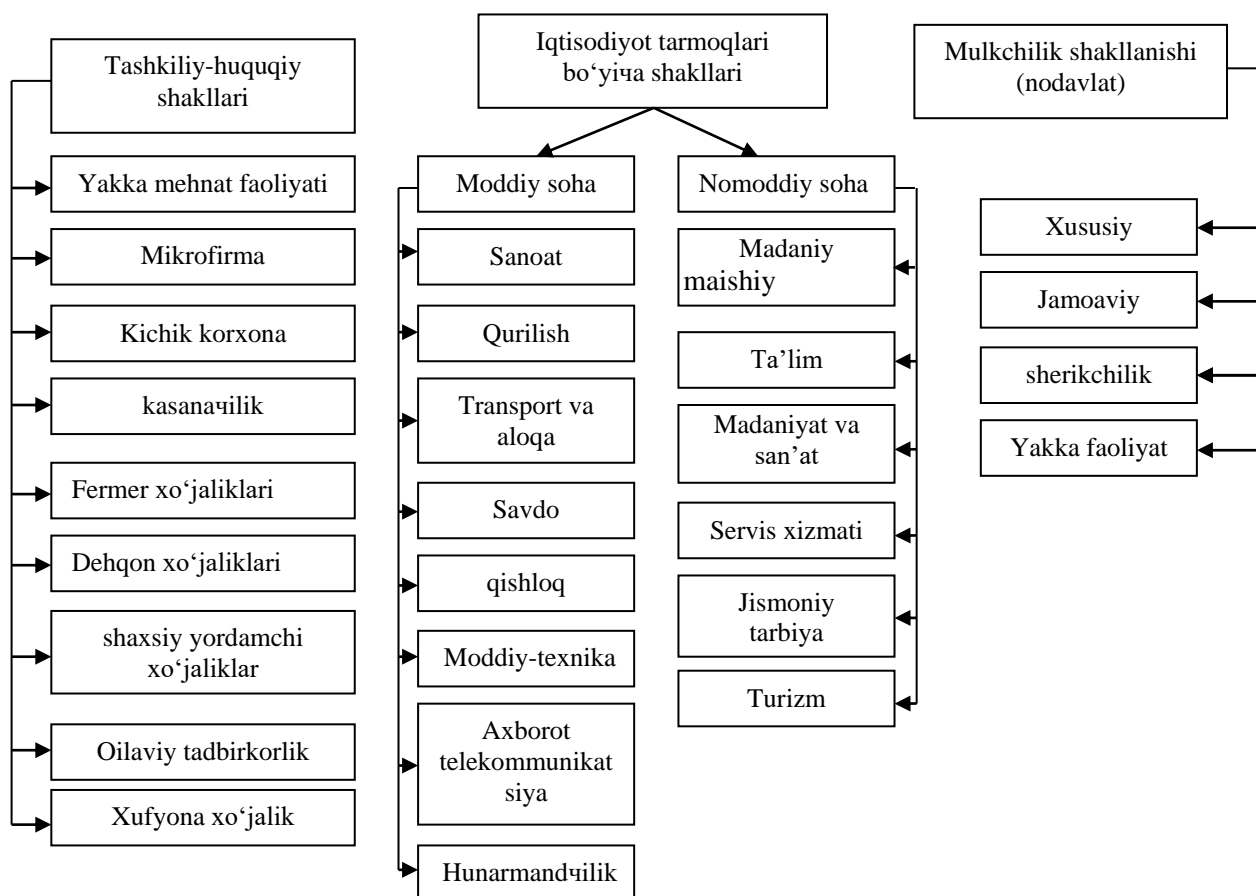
Tashkiliy-huquqiy shakllari

Yakka mehnat faoliyati

Mikrofirma

Kichik korxona

kasanaчilik

Fermer xo‘jaliklari

Dehqon xo‘jaliklari

shaxsiy yordamchi xo‘jaliklar

Oilaviy tadbirkorlik

Xufyona xo‘jalik

Iqtisodiyot tarmoqlari bo‘yiчa shakllari

Moddiy soha

Sanoat

Qurilish

Transport va aloqa

Savdo

qishloq

Moddiy-texnika

Axborot telekommunikatsiya

Hunarmandчilik

Nomoddiy soha

Madaniy maishiy

Ta’lim

Madaniyat va san’at

Servis xizmati

Jismoniy tarbiya

Turizm

Mulkchilik shakllanishi (nodavlat)

Xususiy

Jamoaviy

sherikchilik

Yakka faoliyat